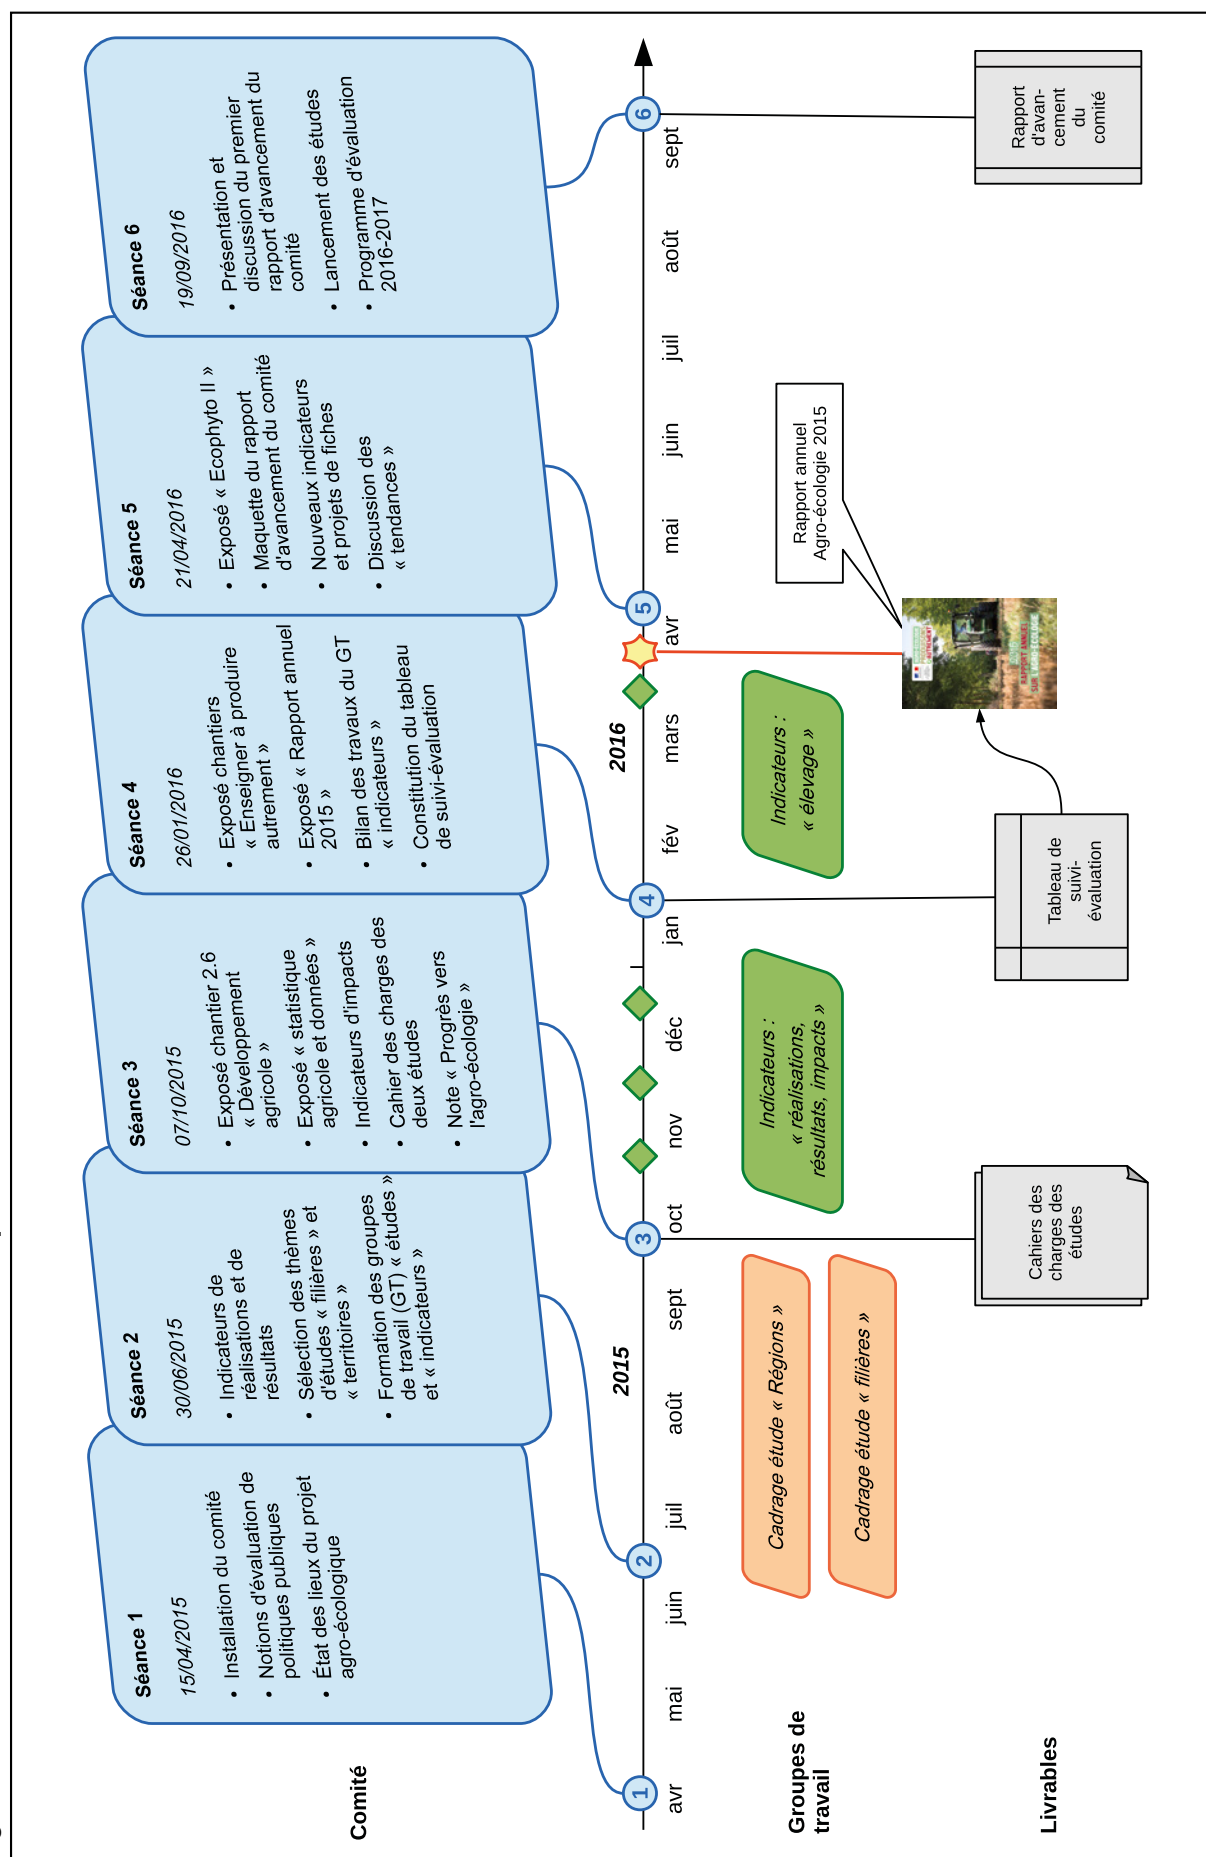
Comité

Séance 1
15/04/2015
• Installation du comité
• Notions d'évaluation de politiques publiques
• État des lieux du projet agro-écologique

Séance 2
30/06/2015
• Indicateurs de réalisations et de résultats
• Sélection des thèmes d'études « filières » et « territoires »
• Formation des groupes de travail (GT) « études » et « indicateurs »

Séance 3
07/10/2015
• Exposé chantier 2.6 « Développement agricole »
• Exposé « statistique agricole et données »
• Indicateurs d'impacts
• Cahier des charges des deux études
• Note « Progrès vers l'agro-écologie »

Séance 4
26/01/2016
• Exposé chantiers « Enseigner à produire autrement »
• Exposé « Rapport annuel 2015 »
• Bilan des travaux du GT « indicateurs »
• Constitution du tableau de suivi-évaluation

Séance 5
21/04/2016
• Exposé « Ecophyto II »
• Maquette du rapport d'avancement du comité
• Nouveaux indicateurs et projets de fiches
• Discussion des « tendances »

Séance 6
19/09/2016
• Présentation et discussion du premier rapport d'avancement du comité
• Lancement des études
• Programme d'évaluation 2016-2017

1 avr mai juin 2 juil août 2015 sept 3 oct nov déc jan 4 fév 2016 mars avr 5 mai juin juil août sept 6

Groupes de travail

Cadrage étude « Régions »
Cadrage étude « filières »
Indicateurs : « réalisations, résultats, impacts »
Indicateurs : « élevage »

Livrables

Cahiers des charges des études
Tableau de suivi-évaluation
Rapport annuel Agro-écologie 2015
Rapport d'avancement du comité